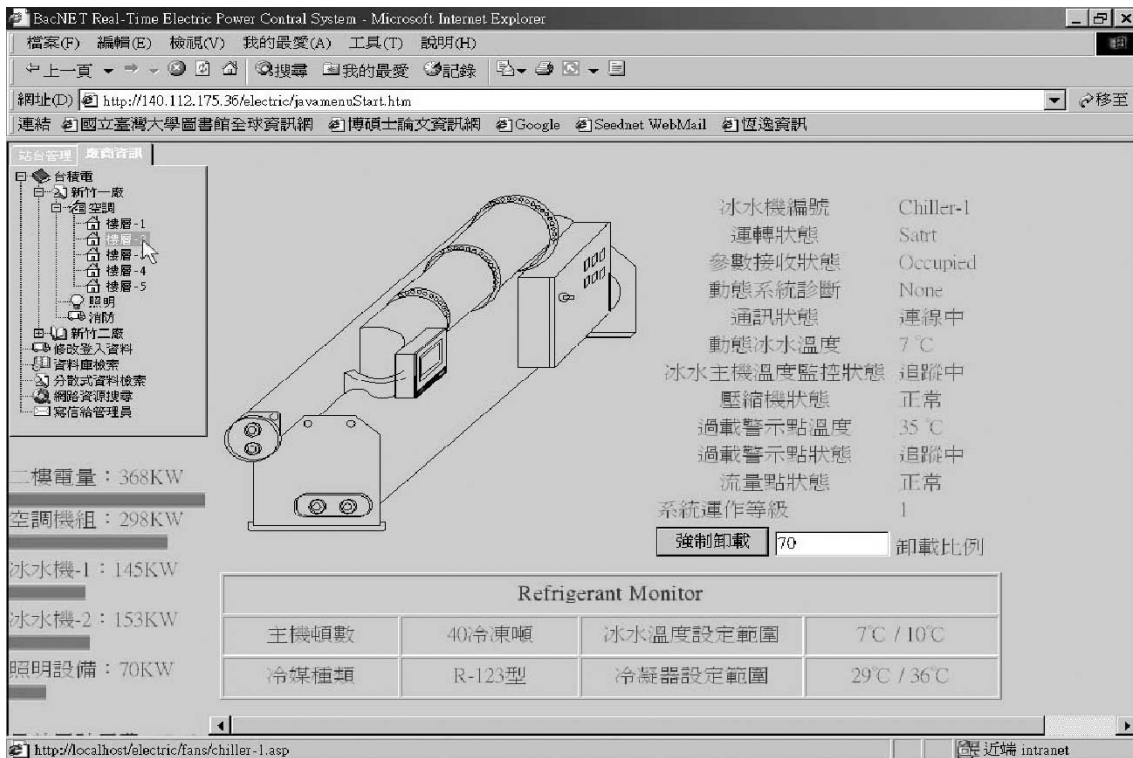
BacNET Real-Time Electric Power Contral System - Microsoft Internet Explorer

檔案(F) 編輯(E) 檢視(V) 我的最愛(A) 工具(T) 說明(H)

上一頁 搜尋 我的最愛 記錄

網址(D) http://140.112.175.36/electric/javamenuStart.htm 移至

連結 國立臺灣大學圖書館全球資訊網 博碩士論文資訊網 Google Seednet WebMail 恆逸資訊

站台管理 查詢資訊

台積電
新竹一廠
空調
樓層-1
樓層-2
樓層-3
樓層-4
樓層-5
照明
消防
新竹二廠
修改登入資料
資料庫檢索
分散式資料檢索
網路資源搜尋
寫信給管理員

二樓電量：368KW

空調機組：298KW

冰水機-1：145KW

冰水機-2：153KW

照明設備：70KW

| 冰水機編號 | Chiller-1 |
|---|---|
| 運轉狀態 | Satrt |
| 參數接收狀態 | Occupied |
| 動態系統診斷 | None |
| 通訊狀態 | 連線中 |
| 動態冰水溫度 | 7 ℃ |
| 冰水主機溫度監控狀態 | 追蹤中 |
| 壓縮機狀態 | 正常 |
| 過載警示點溫度 | 35 ℃ |
| 過載警示點狀態 | 追蹤中 |
| 流量點狀態 | 正常 |
| 系統運作等級 | 1 |

強制卸載 70 卸載比例

| Refrigerant Monitor | | | |
|---|---|---|---|
| 主機頓數 | 40冷凍噸 | 冰水溫度設定範圍 | 7℃ / 10℃ |
| 冷媒種類 | R-123型 | 冷凝器設定範圍 | 29℃ / 36℃ |

http://localhost/electric/fans/chiller-1.asp

近端 intranet